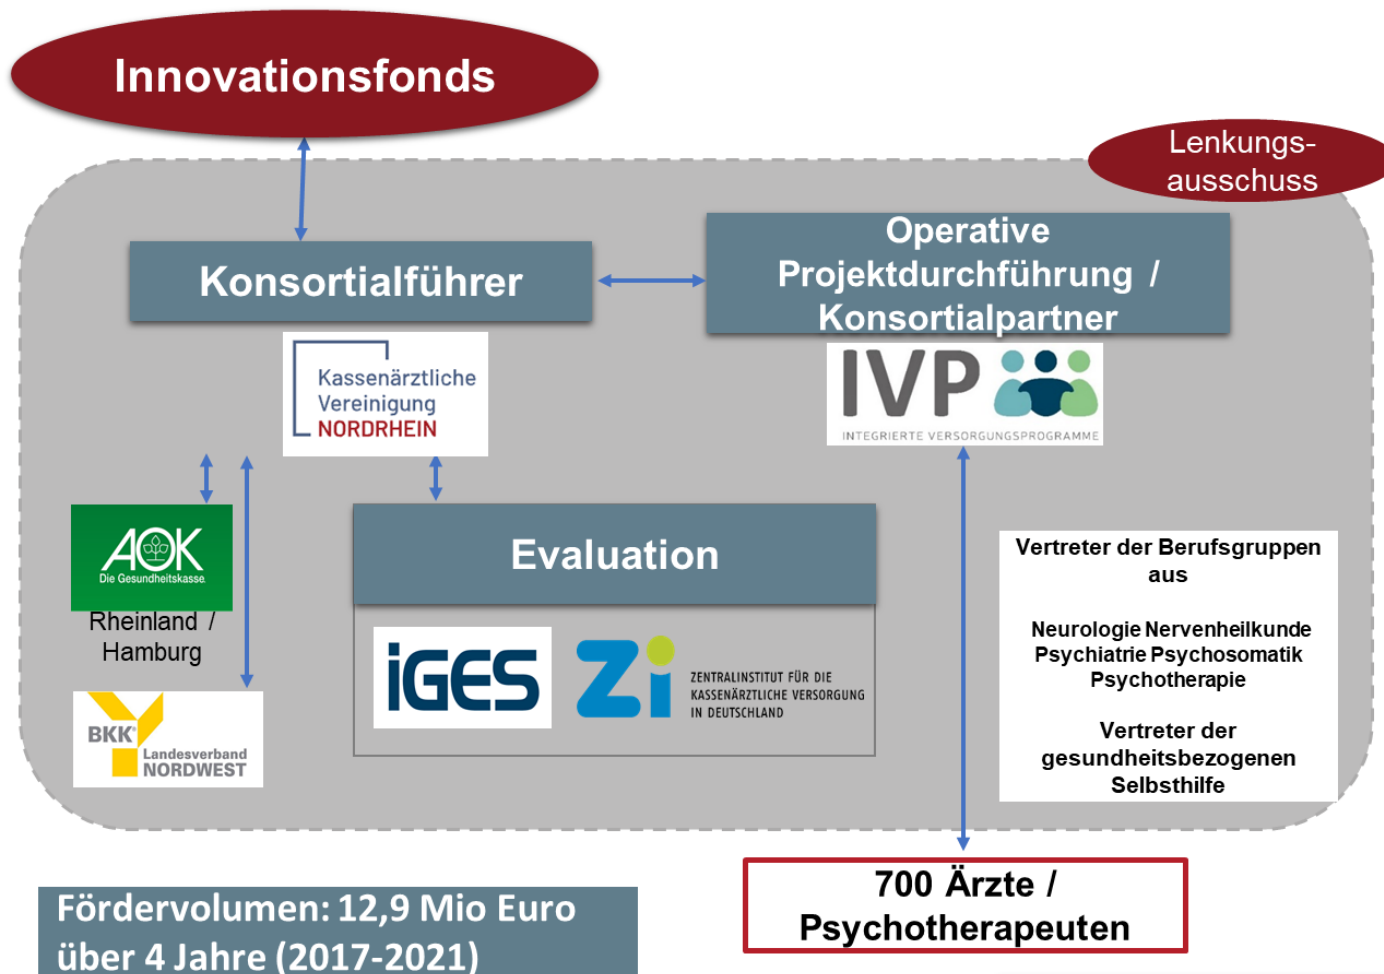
Innovationsfonds

Lenkungsausschuss

Konsortialführer

Operative Projektdurchführung / Konsortialpartner

Kassenärztliche Vereinigung NORDRHEIN

IVP
INTEGRIERTE VERSORGUNGSPROGRAMME

AOK
Die Gesundheitskasse.
Rheinland / Hamburg

BKK Landesverband NORDWEST

Evaluation

iGES

Zi ZENTRALINSTITUT FÜR DIE KASSENÄRZTLICHE VERSORGUNG IN DEUTSCHLAND

Vertreter der Berufsgruppen aus

Neurologie Nervenheilkunde Psychiatrie Psychosomatik Psychotherapie

Vertreter der gesundheitsbezogenen Selbsthilfe

Fördervolumen: 12,9 Mio Euro über 4 Jahre (2017-2021)

700 Ärzte / Psychotherapeuten